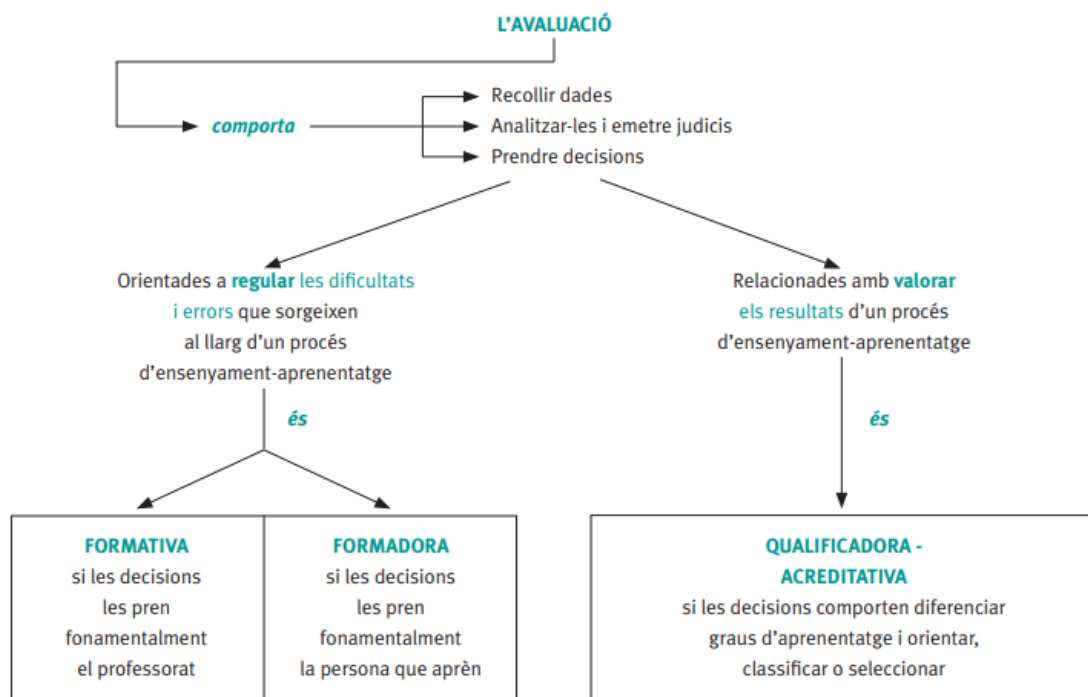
L’AVALUACIÓ

comporta

Recollir dades
Analitzar-les i emetre judicis
Prendre decisions

Orientades a regular les dificultats i errors que sorgeixen al llarg d’un procés d’ensenyament-aprenentatge

Relacionades amb valorar els resultats d’un procés d’ensenyament-aprenentatge

és

és

FORMATIVA
si les decisions les pren fonamentalment el professorat

FORMADORA
si les decisions les pren fonamentalment la persona que aprèn

QUALIFICADORA - ACREDITATIVA
si les decisions comporten diferenciar graus d’aprenentatge i orientar, classificar o seleccionar